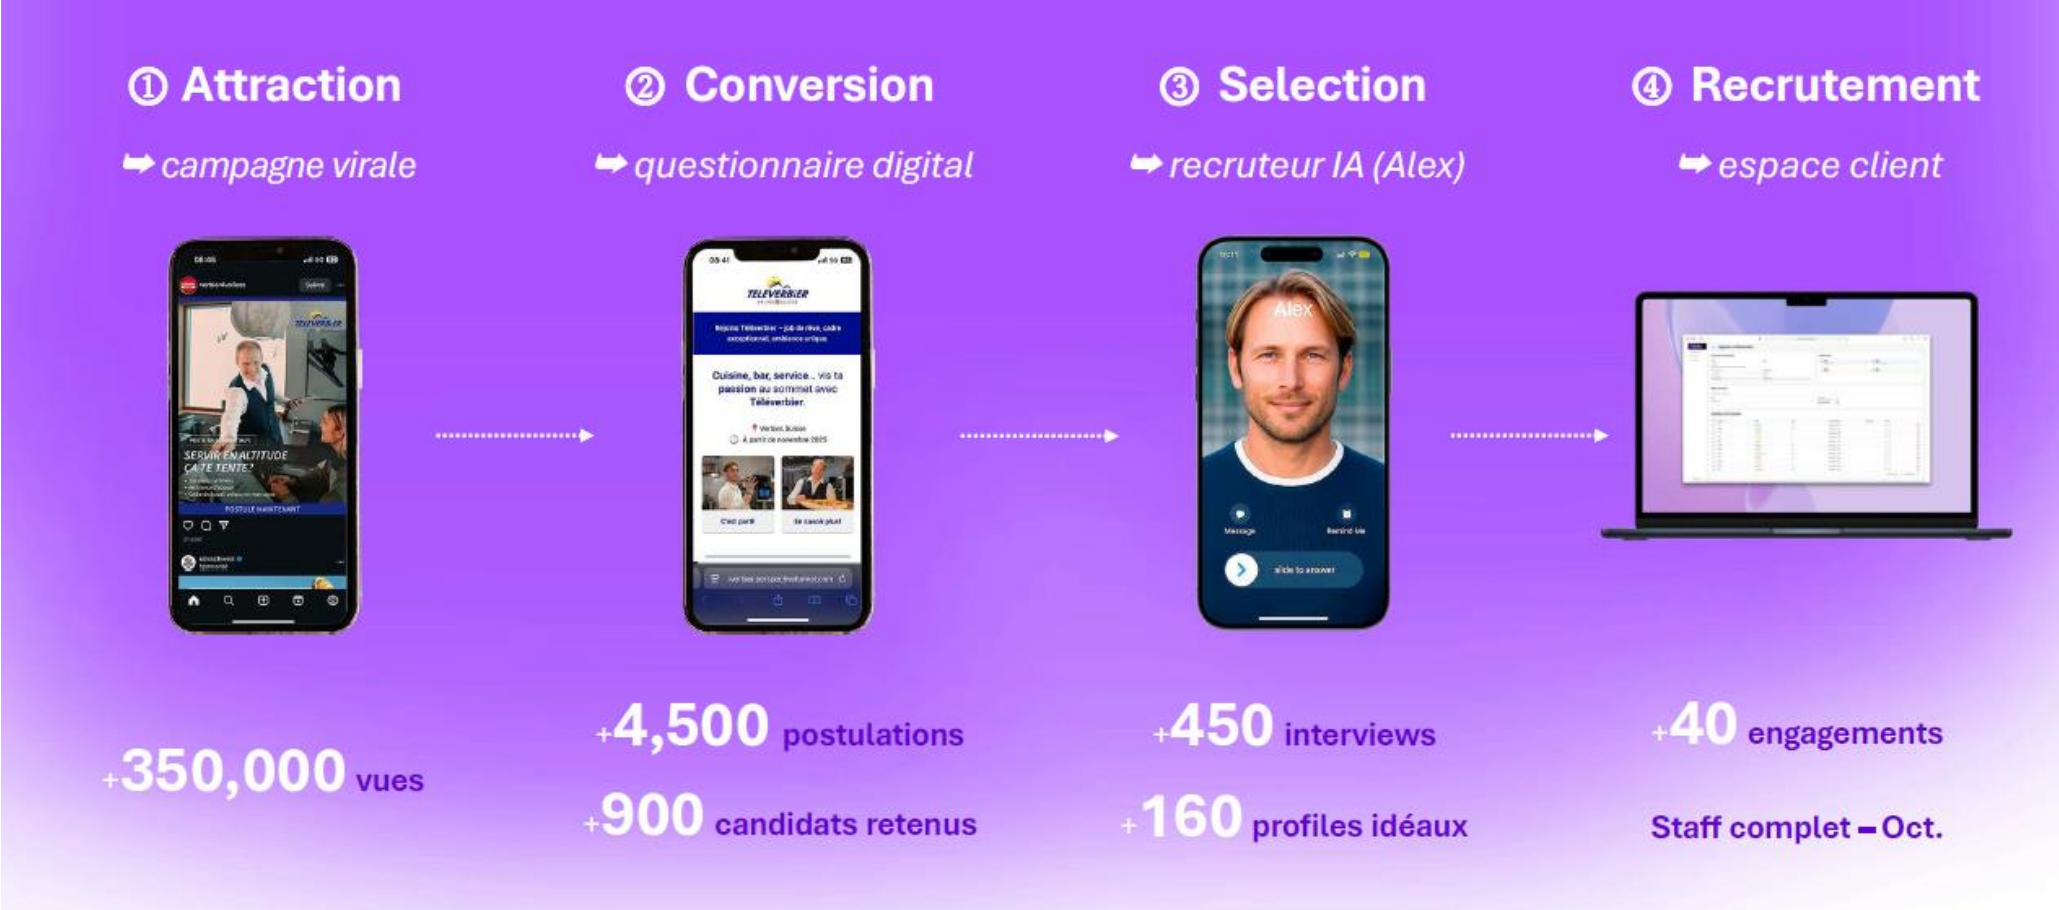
① Attraction

➡ campagne virale

SERVIR EN ALTITUDE ÇA TE TENTE?

POSTULE MAINTENANT

+350,000 vues

② Conversion

➡ questionnaire digital

TELEVERBIER

Cuisine, bar, service... vis ta passion au sommet avec Téléverbier.

+4,500 postulations

+900 candidats retenus

③ Selection

➡ recruteur IA (Alex)

Alex

Message

Remind Me

slide to answer

+450 interviews

+160 profiles idéaux

④ Recrutement

➡ espace client

+40 engagements

Staff complet – Oct.